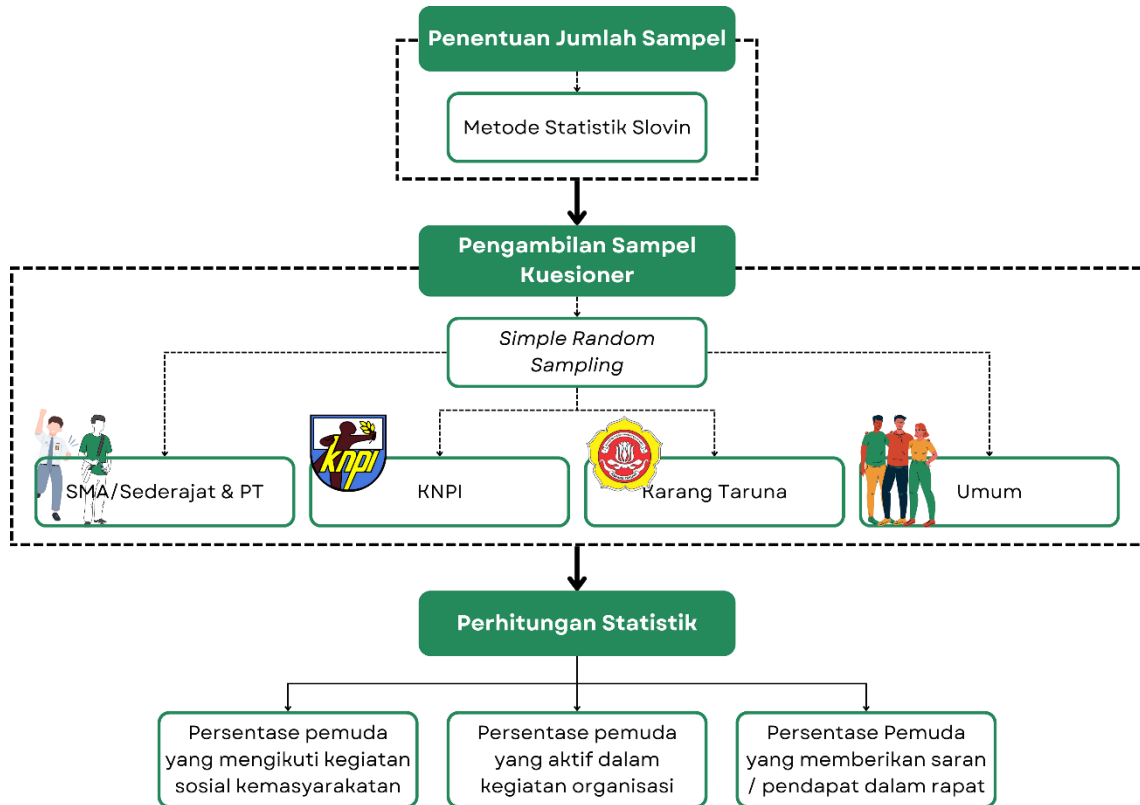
Penentuan Jumlah Sampel

Metode Statistik Slovin

Pengambilan Sampel Kuesioner

*Simple Random Sampling*

SMA/Sederajat & PT

knpi

KNPI

Karang Taruna

Umum

Perhitungan Statistik

Persentase pemuda yang mengikuti kegiatan sosial kemasyarakatan

Persentase pemuda yang aktif dalam kegiatan organisasi

Persentase Pemuda yang memberikan saran / pendapat dalam rapat